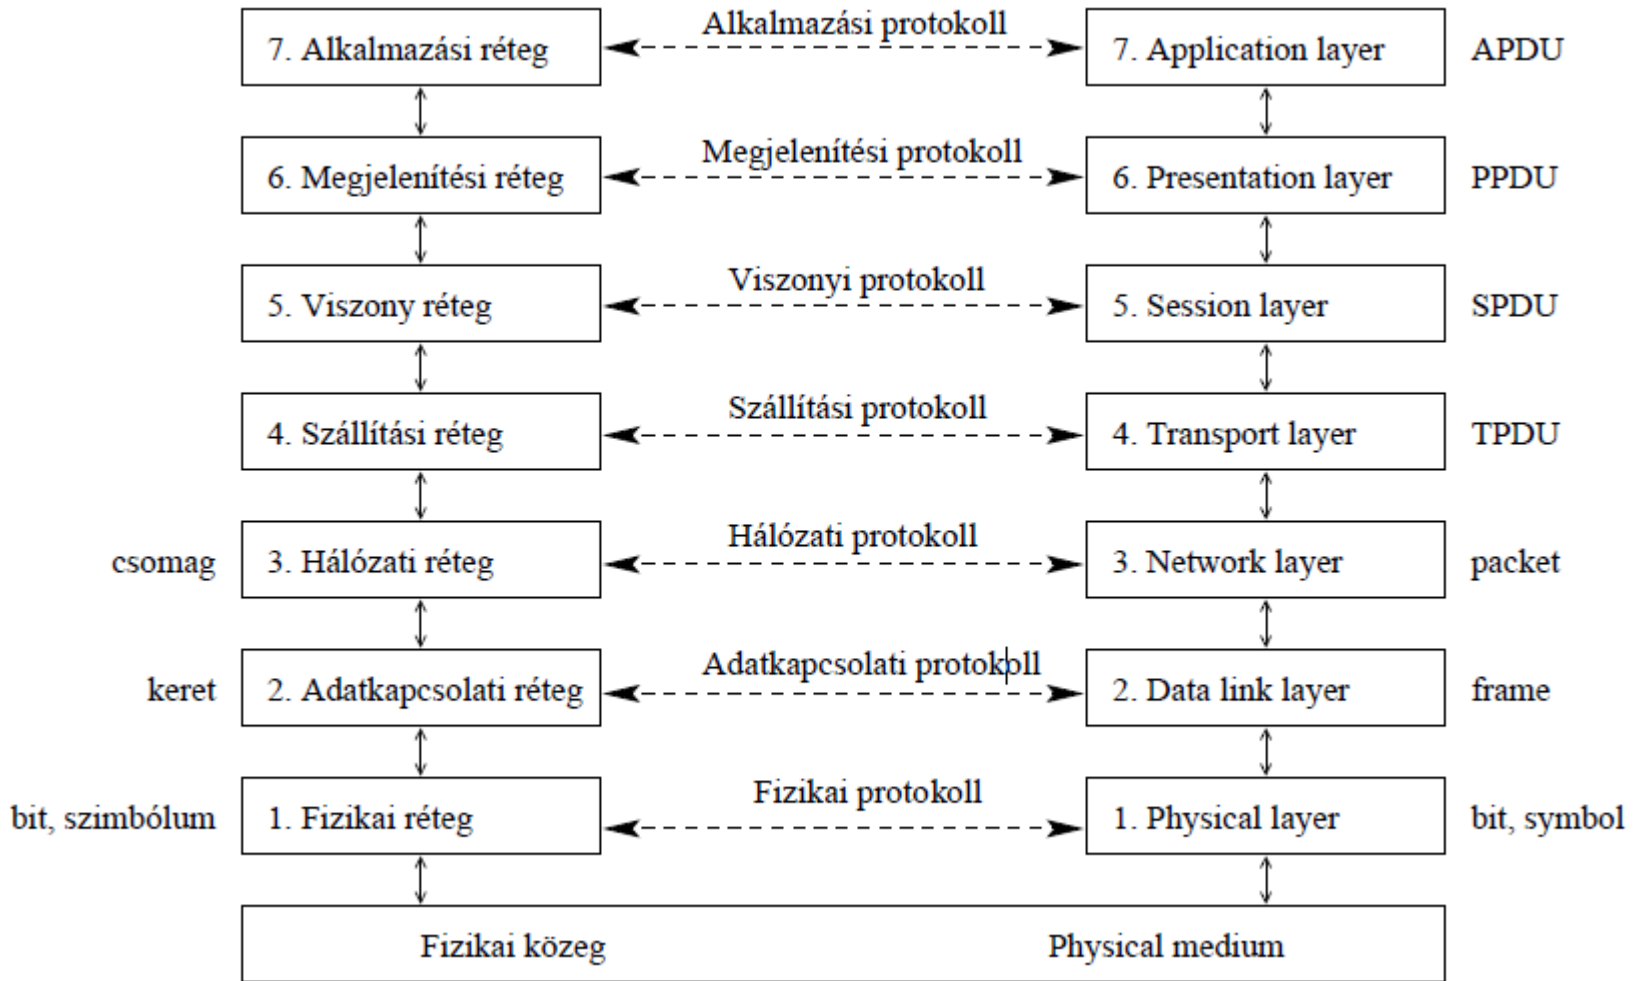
7. Alkalmazási réteg
Alkalmazási protokoll
7. Application layer
APDU

6. Megjelenítési réteg
Megjelenítési protokoll
6. Presentation layer
PPDU

5. Viszony réteg
Viszonyi protokoll
5. Session layer
SPDU

4. Szállítási réteg
Szállítási protokoll
4. Transport layer
TPDU

csomag
3. Hálózati réteg
Hálózati protokoll
3. Network layer
packet

keret
2. Adatkapcsolati réteg
Adatkapcsolati protokoll
2. Data link layer
frame

bit, szimbólum
1. Fizikai réteg
Fizikai protokoll
1. Physical layer
bit, symbol

Fizikai közeg
Physical medium